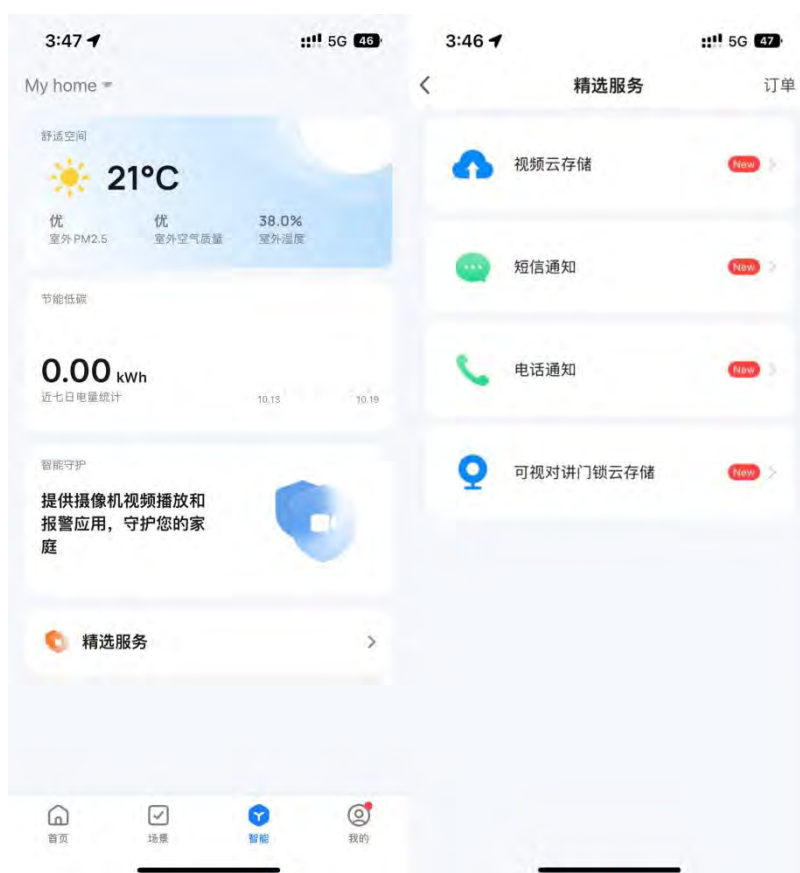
3:47 5G 46

My home

舒适空间

21°C

优
室外PM2.5

优
室外空气质量

38.0%
室外湿度

节能低碳

0.00 kWh
近七日电量统计

10.13 10.19

智能守护

提供摄像机视频播放和报警应用，守护您的家庭

精选服务 >

首页 场景 智能 我的

3:46 5G 47

< 精选服务 订单

视频云存储 New >

短信通知 New >

电话通知 New >

可视对讲门锁云存储 New >